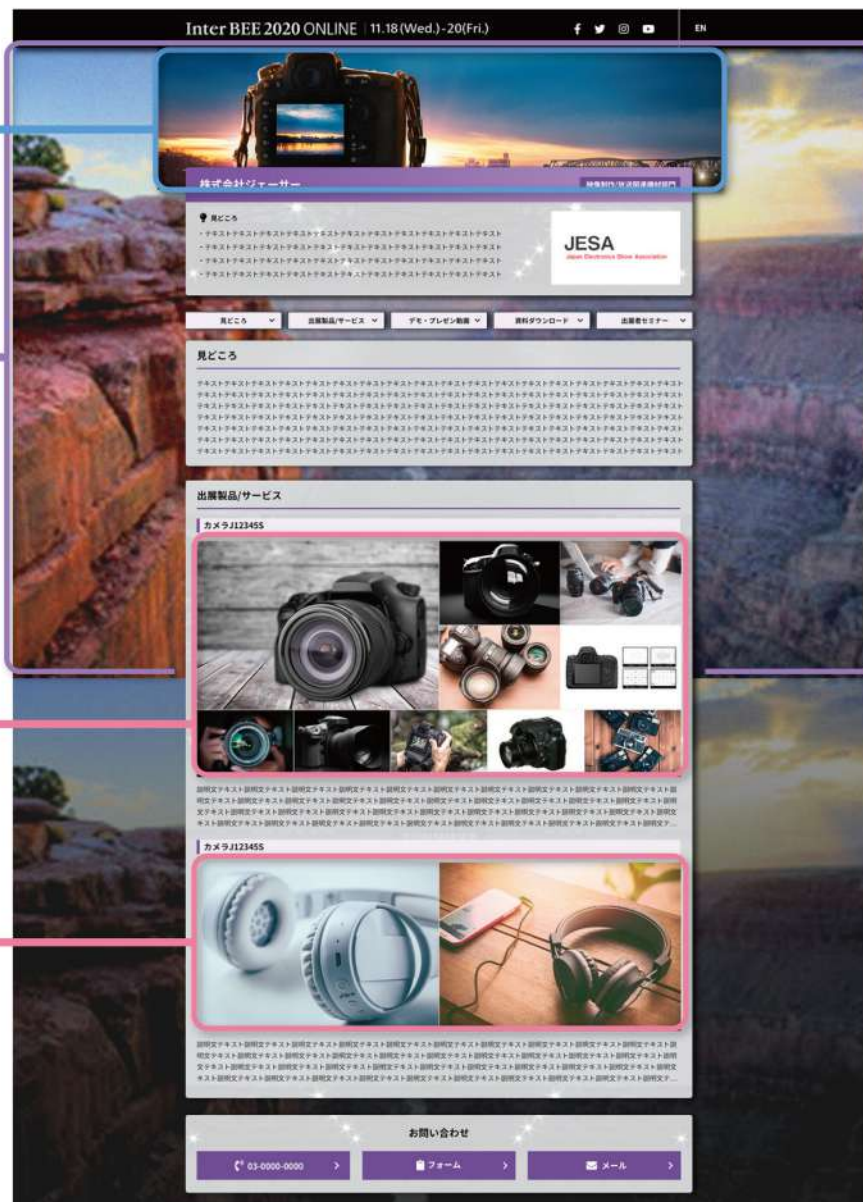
Inter BEE 2020 ONLINE | 11.18(Wed.)-20(Fri.)

EN

株式会社ジェーサー

映像制作/放送関連機材部門

見どころ

・テキストテキストテキストテキストテキストテキストテキストテキストテキストテキスト
・テキストテキストテキストテキストテキストテキストテキストテキストテキストテキスト
・テキストテキストテキストテキストテキストテキストテキストテキストテキストテキスト
・テキストテキストテキストテキストテキストテキストテキストテキストテキストテキスト

JESA
Japan Electronics Show Association

見どころ | 出展製品/サービス | デモ・プレゼン動画 | 資料ダウンロード | 出展者セミナー

見どころ

テキストテキストテキストテキストテキストテキストテキストテキストテキストテキストテキストテキストテキストテキストテキストテキストテキストテキストテキストテキストテキストテキストテキストテキストテキストテキストテキストテキストテキストテキストテキストテキストテキストテキストテキストテキストテキストテキストテキストテキストテキストテキストテキストテキストテキストテキストテキストテキストテキストテキストテキストテキストテキストテキストテキストテキストテキストテキストテキストテキストテキストテキストテキストテキストテキストテキストテキストテキストテキストテキストテキストテキスト

出展製品/サービス

カメラJ12345S

説明文テキスト説明文テキスト説明文テキスト説明文テキスト説明文テキスト説明文テキスト説明文テキスト説明文テキスト説明文テキスト説明文テキスト説明文テキスト説明文テキスト説明文テキスト説明文テキスト説明文テキスト説明文テキスト説明文テキスト説明文テキスト説明文テキスト説明文テキスト説明文テキスト...

カメラJ12345S

説明文テキスト説明文テキスト説明文テキスト説明文テキスト説明文テキスト説明文テキスト説明文テキスト説明文テキスト説明文テキスト説明文テキスト説明文テキスト説明文テキスト説明文テキスト説明文テキスト説明文テキスト説明文テキスト説明文テキスト説明文テキスト説明文テキスト説明文テキスト説明文テキスト...

お問い合わせ

03-0000-0000 | フォーム | メール